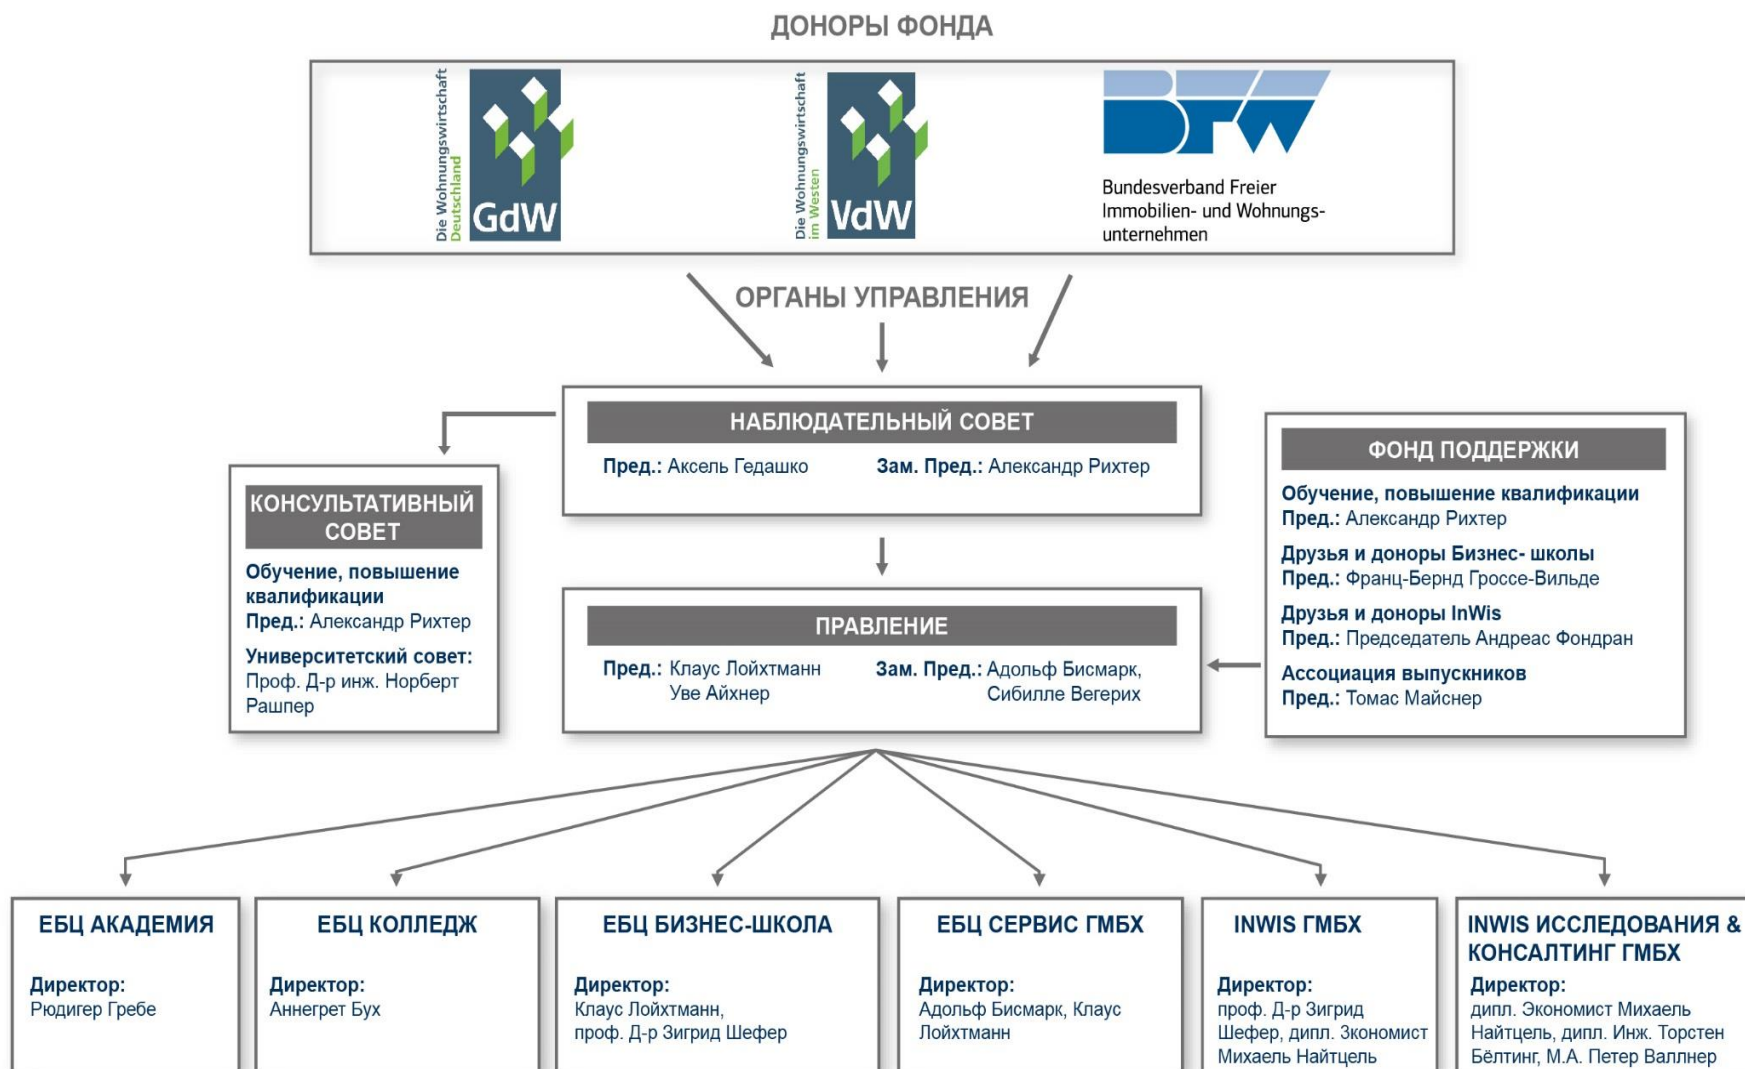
ДОНОРЫ ФОНДА

Die Wohnungswirtschaft Deutschland GdW

Die Wohnungswirtschaft im Westen VdW

BFW
Bundesverband Freier Immobilien- und Wohnungsunternehmen

ОРГАНЫ УПРАВЛЕНИЯ

НАБЛЮДАТЕЛЬНЫЙ СОВЕТ
Пред.: Аксель Гедашко
Зам. Пред.: Александр Рихтер

КОНСУЛЬТАТИВНЫЙ СОВЕТ
Обучение, повышение квалификации
Пред.: Александр Рихтер
Университетский совет:
Проф. Д-р инж. Норберт Рашпер

ФОНД ПОДДЕРЖКИ
Обучение, повышение квалификации
Пред.: Александр Рихтер
Друзья и доноры Бизнес- школы
Пред.: Франц-Бернд Гроссе-Вильде
Друзья и доноры InWis
Пред.: Председатель Андреас Фондран
Ассоциация выпускников
Пред.: Томас Майснер

ПРАВЛЕНИЕ
Пред.: Клаус Лойхтманн Уве Айхнер
Зам. Пред.: Адольф Бисмарк, Сибилле Вегерих

ЕБЦ АКАДЕМИЯ
Директор:
Рюдигер Гребе

ЕБЦ КОЛЛЕДЖ
Директор:
Аннегрет Бух

ЕБЦ БИЗНЕС-ШКОЛА
Директор:
Клаус Лойхтманн, проф. Д-р Зигрид Шефер

ЕБЦ СЕРВИС ГМБХ
Директор:
Адольф Бисмарк, Клаус Лойхтманн

INWIS ГМБХ
Директор:
проф. Д-р Зигрид Шефер, дипл. Экономист Михаель Найтцель

INWIS ИССЛЕДОВАНИЯ & КОНСАЛТИНГ ГМБХ
Директор:
дипл. Экономист Михаель Найтцель, дипл. Инж. Торстен Бёлтинг, М.А. Петер Валлнер